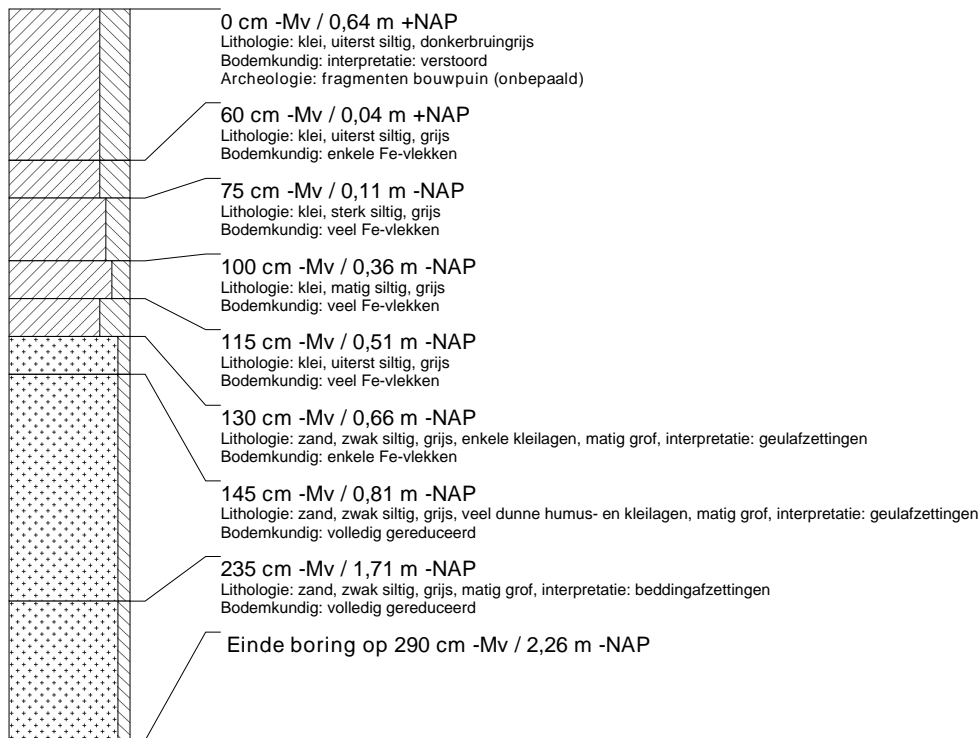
0 cm -Mv / 0,64 m +NAP
Lithologie: klei, uiterst siltig, donkerbruingrijs
Bodemkundig: interpretatie: verstoord
Archeologie: fragmenten bouwpuin (onbepaald)

60 cm -Mv / 0,04 m +NAP
Lithologie: klei, uiterst siltig, grijs
Bodemkundig: enkele Fe-vlekken

75 cm -Mv / 0,11 m -NAP
Lithologie: klei, sterk siltig, grijs
Bodemkundig: veel Fe-vlekken

100 cm -Mv / 0,36 m -NAP
Lithologie: klei, matig siltig, grijs
Bodemkundig: veel Fe-vlekken

115 cm -Mv / 0,51 m -NAP
Lithologie: klei, uiterst siltig, grijs
Bodemkundig: veel Fe-vlekken

130 cm -Mv / 0,66 m -NAP
Lithologie: zand, zwak siltig, grijs, enkele kleilagen, matig grof, interpretatie: geulafzettingen
Bodemkundig: enkele Fe-vlekken

145 cm -Mv / 0,81 m -NAP
Lithologie: zand, zwak siltig, grijs, veel dunne humus- en kleilagen, matig grof, interpretatie: geulafzettingen
Bodemkundig: volledig gereduceerd

235 cm -Mv / 1,71 m -NAP
Lithologie: zand, zwak siltig, grijs, matig grof, interpretatie: beddingafzettingen
Bodemkundig: volledig gereduceerd

Einde boring op 290 cm -Mv / 2,26 m -NAP